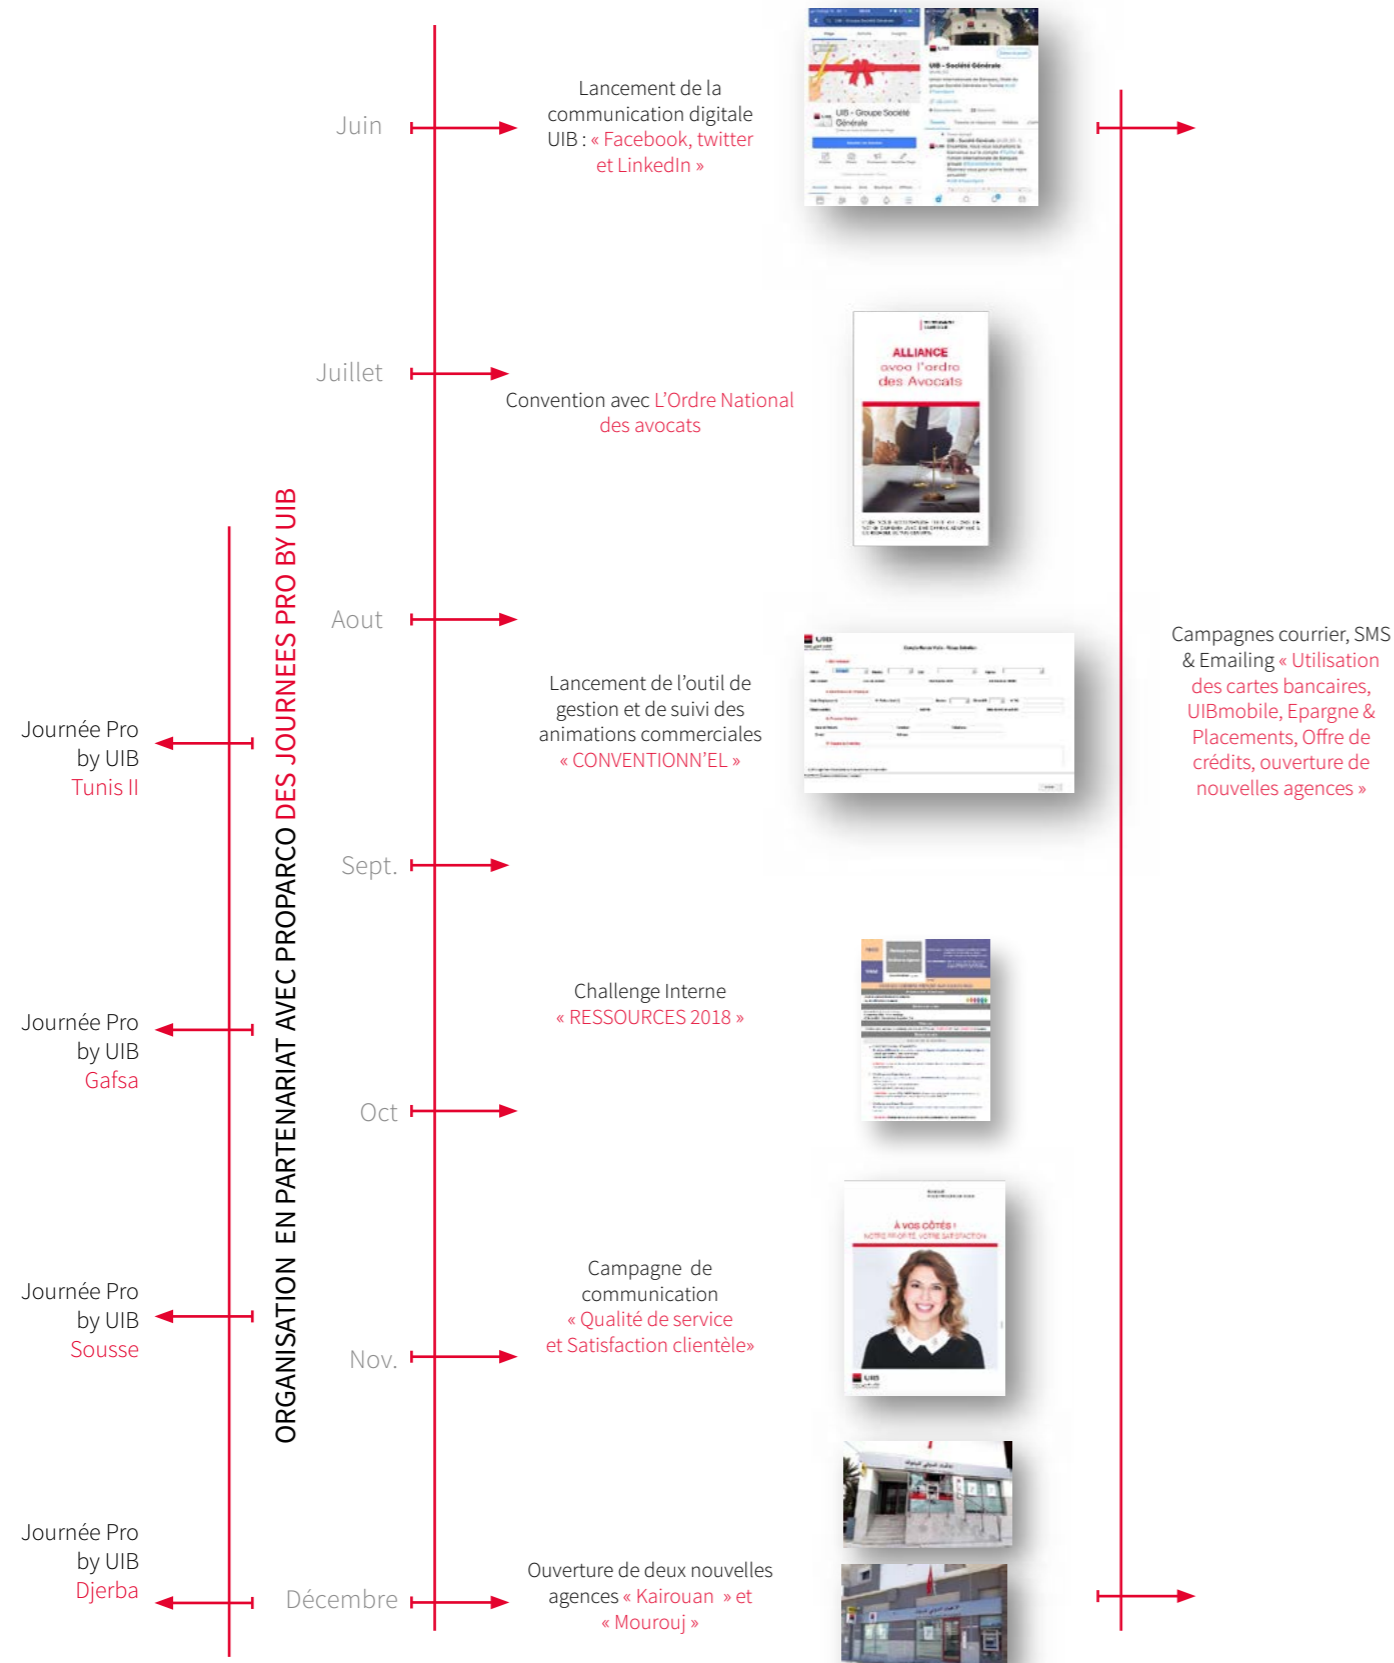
ORGANISATION EN PARTENARIAT AVEC PROPARCO DES JOURNEES PRO BY UIB

Journée Pro by UIB Tunis II

Journée Pro by UIB Gafsa

Journée Pro by UIB Sousse

Journée Pro by UIB Djerba

Juin

Lancement de la communication digitale UIB : « Facebook, twitter et LinkedIn »

Juillet

Convention avec L'Ordre National des avocats

ALLIANCE avec l'ordre des Avocats

Aout

Lancement de l'outil de gestion et de suivi des animations commerciales « CONVENTIONN'EL »

Sept.

Challenge Interne « RESSOURCES 2018 »

Oct

Campagne de communication « Qualité de service et Satisfaction clientèle»

À VOS CÔTÉS !

Nov.

Décembre

Ouverture de deux nouvelles agences « Kairouan » et « Mourouj »

Campagnes courrier, SMS & Emailing « Utilisation des cartes bancaires, UIBmobile, Epargne & Placements, Offre de crédits, ouverture de nouvelles agences »